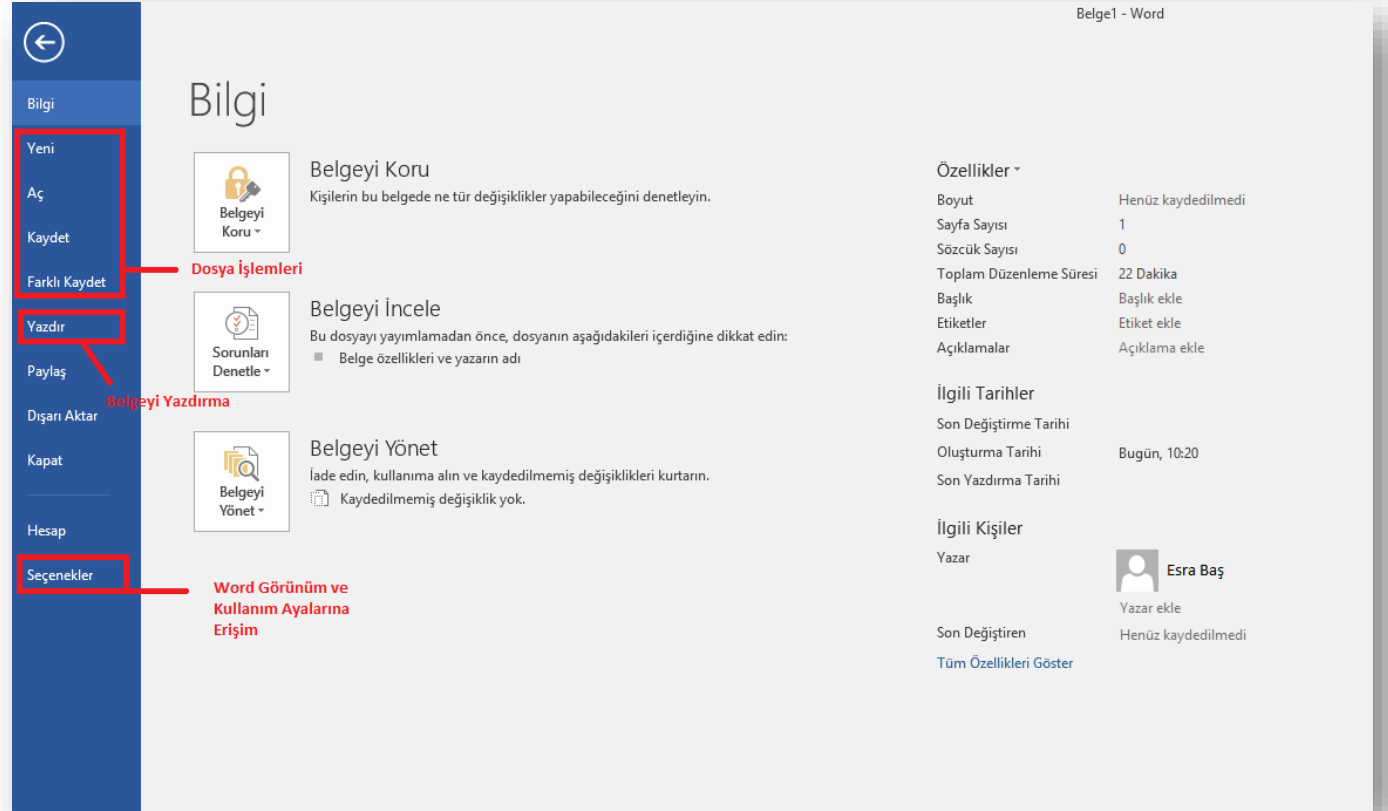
Belge1 - Word

Bilgi
Yeni
Aç
Kaydet
Farklı Kaydet
Yazdır
Paylaş
Dışarı Aktar
Kapat
Hesap
Seçenekler

Dosya İşlemleri
Belgeyi Yazdırma
Word Görünüm ve Kullanım Ayalarına Erişim

Bilgi

Belgeyi Koru
Belgeyi Koru
Kişilerin bu belgede ne tür değişiklikler yapabileceğini denetleyin.

Sorunları Denetle
Belgeyi İncele
Bu dosyayı yayımlamadan önce, dosyanın aşağıdakileri içerdiğine dikkat edin:
Belge özellikleri ve yazarın adı

Belgeyi Yönet
Belgeyi Yönet
İade edin, kullanıma alın ve kaydedilmemiş değişiklikleri kurtarın.
Kaydedilmemiş değişiklik yok.

Özellikler
| | |
|---|---|
| Boyut | Henüz kaydedilmedi |
| Sayfa Sayısı | 1 |
| Sözcük Sayısı | 0 |
| Toplam Düzenleme Süresi | 22 Dakika |
| Başlık | Başlık ekle |
| Etiketler | Etiket ekle |
| Açıklamalar | Açıklama ekle |

İlgili Tarihler
| | |
|---|---|
| Son Değiştirme Tarihi | |
| Oluşturma Tarihi | Bugün, 10:20 |
| Son Yazdırma Tarihi | |

İlgili Kişiler
Yazar
Esra Baş
Yazar ekle
Son Değiştiren
Henüz kaydedilmedi
Tüm Özellikleri Göster